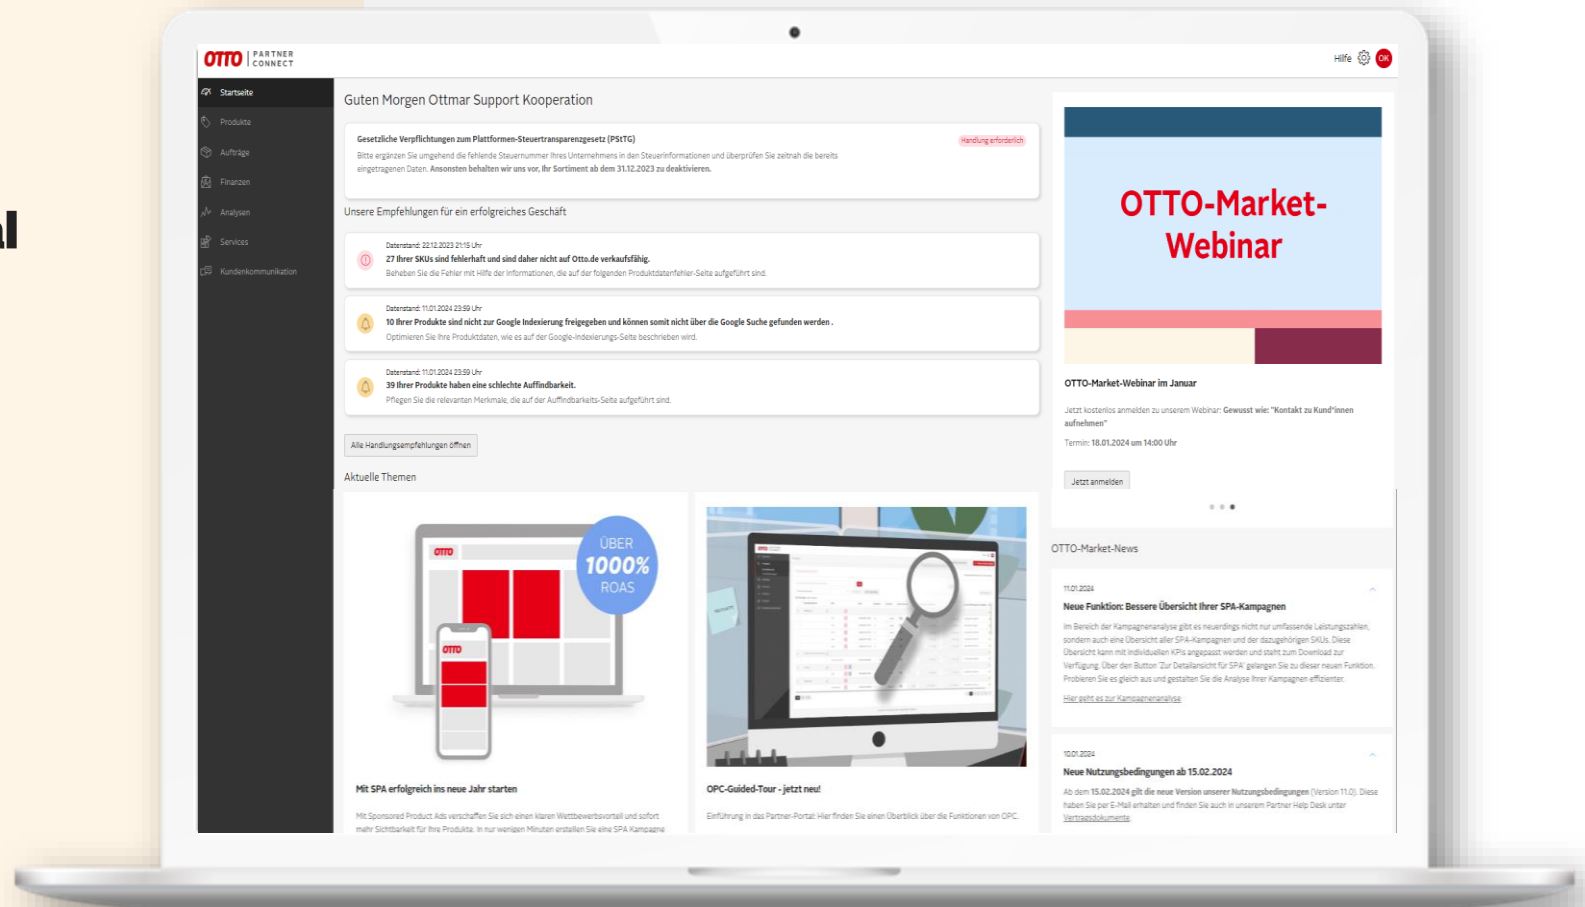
OTTO PARTNER CONNECT

Hilfe OK

Startseite
Produkte
Aufträge
Finanzen
Analysen
Services
Kundenkommunikation

Guten Morgen Ottmar Support Kooperation

Gesetzliche Verpflichtungen zum Plattformen-Steuertransparenzgesetz (PStTG)
Handlung erforderlich
Bitte ergänzen Sie umgehend die fehlende Steuernummer Ihres Unternehmens in den Steuerinformationen und überprüfen Sie zeitnah die bereits eingetragenen Daten. Ansonsten behalten wir uns vor, Ihr Sortiment ab dem 31.12.2023 zu deaktivieren.

Unsere Empfehlungen für ein erfolgreiches Geschäft

Datenstand: 22.12.2023 21:15 Uhr
27 Ihrer SKUs sind fehlerhaft und sind daher nicht auf Otto.de verkaufsfähig.
Beheben Sie die Fehler mit Hilfe der Informationen, die auf der folgenden Produktdatenfehler-Seite aufgeführt sind.

Datenstand: 11.01.2024 23:59 Uhr
10 Ihrer Produkte sind nicht zur Google Indexierung freigegeben und können somit nicht über die Google Suche gefunden werden .
Optimieren Sie Ihre Produktdaten, wie es auf der Google-Indexierungs-Seite beschrieben wird.

Datenstand: 11.01.2024 23:59 Uhr
39 Ihrer Produkte haben eine schlechte Auffindbarkeit.
Pflegen Sie die relevanten Merkmale, die auf der Auffindbarkeits-Seite aufgeführt sind.

Alle Handlungsempfehlungen öffnen

Aktuelle Themen

OTTO
ÜBER 1000% ROAS
OTTO

Mit SPA erfolgreich ins neue Jahr starten
Mit Sponsored Product Ads verschaffen Sie sich einen klaren Wettbewerbsvorteil und sofort mehr Sichtbarkeit für Ihre Produkte. In nur wenigen Minuten erstellen Sie eine SPA Kampagne

OPC-Guided-Tour - jetzt neu!
Einführung in das Partner-Portal: Hier finden Sie einen Überblick über die Funktionen von OPC.

OTTO-Market-Webinar

OTTO-Market-Webinar im Januar
Jetzt kostenlos anmelden zu unserem Webinar: Gewusst wie: "Kontakt zu Kund*innen aufnehmen"
Termin: 18.01.2024 um 14:00 Uhr
Jetzt anmelden

OTTO-Market-News

11.01.2024
Neue Funktion: Bessere Übersicht Ihrer SPA-Kampagnen
Im Bereich der Kampagnenanalyse gibt es neuerdings nicht nur umfassende Leistungszahlen, sondern auch eine Übersicht aller SPA-Kampagnen und der dazugehörigen SKUs. Diese Übersicht kann mit individuellen KPIs angepasst werden und steht zum Download zur Verfügung. Über den Button 'Zur Detailansicht für SPA' gelangen Sie zu dieser neuen Funktion. Probieren Sie es gleich aus und gestalten Sie die Analyse Ihrer Kampagnen effizienter.
Hier geht es zur Kampagnenanalyse

10.01.2024
Neue Nutzungsbedingungen ab 15.02.2024
Ab dem 15.02.2024 gilt die neue Version unserer Nutzungsbedingungen (Version 11.0). Diese haben Sie per E-Mail erhalten und finden Sie auch in unserem Partner Help Desk unter Vertragsdokumente.